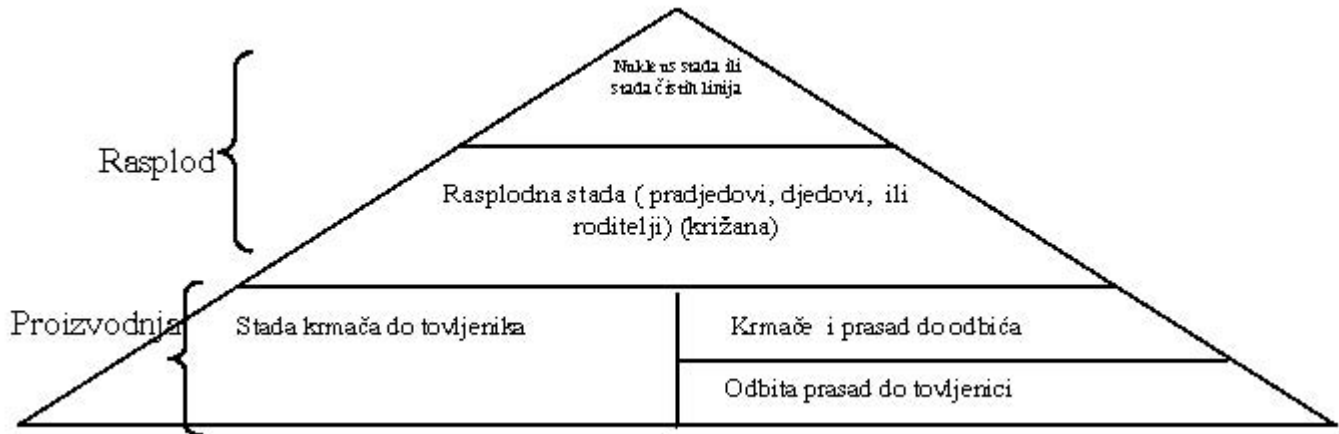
Nukleus stada ili stada čistih linija

Rasplod

Rasplodna stada ( pradjedovi, djedovi, ili roditelji) (križana)

Proizvodnja

Stada krmača do tovljenika

Krmače i prasad do odbića

Odbita prasad do tovljenici